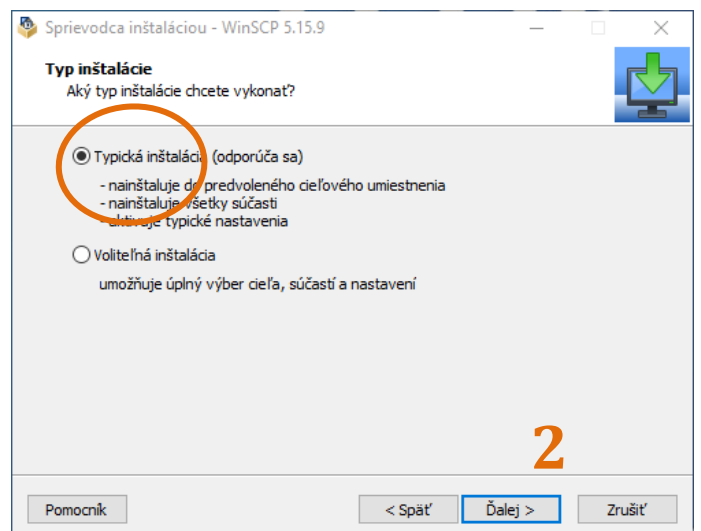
Sprievodca inštaláciou - WinSCP 5.15.9

Typ inštalácie
Aký typ inštalácie chcete vykonať?

Typická inštalácia (odporúča sa)

- nainštaluje do predvoleného cieľového umiestnenia
- nainštaluje všetky súčasti
- aktivuje typické nastavenia

Voliteľná inštalácia

umožňuje úplný výber cieľa, súčastí a nastavení

2

Pomocník

< Späť

Ďalej >

Zrušiť